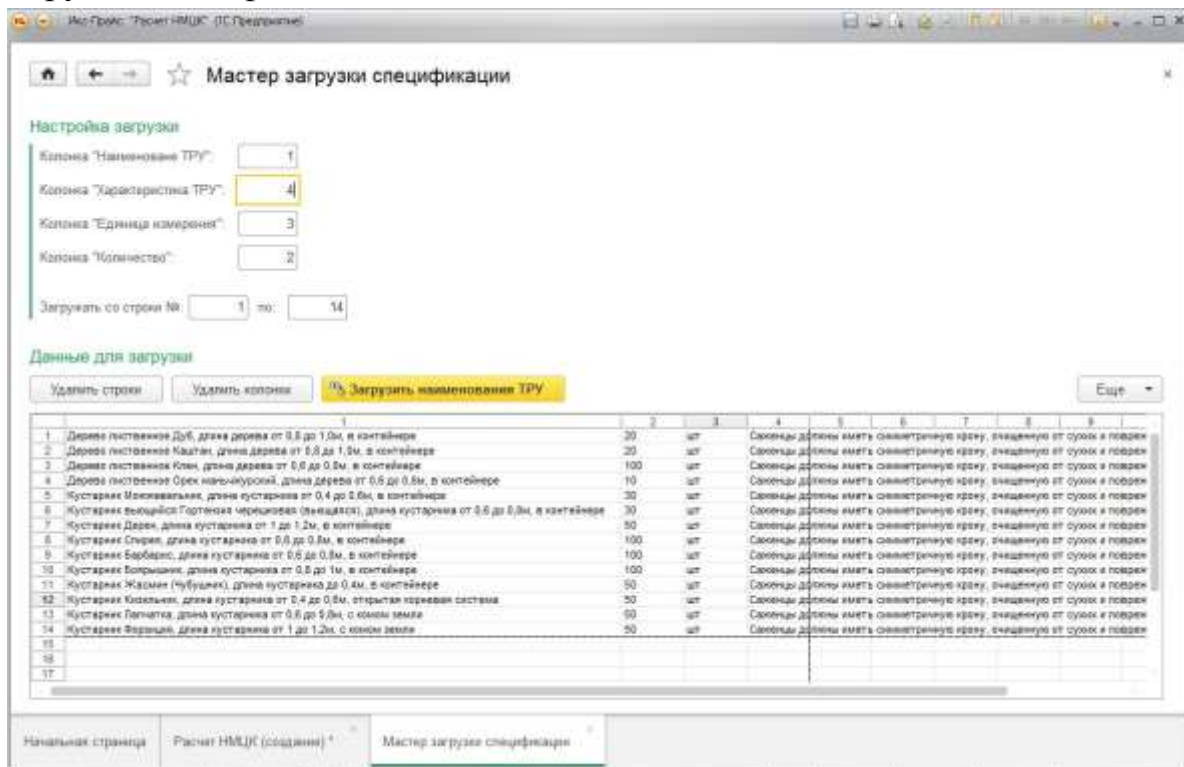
Икс-Трейс "Расчет НМЦК" (1С:Предприятие)

Мастер загрузки спецификации

Настройка загрузки

Колонка "Наименование ТРУ": 1

Колонка "Характеристика ТРУ": 4

Колонка "Единица измерения": 3

Колонка "Количество": 2

Загружать со строки №: 1 по: 14

Данные для загрузки

Удалить строки Удалить колонки Загрузить наименования ТРУ Еще

| | 1 | 2 | 3 | 4 | 5 | 6 | 7 | 8 | 9 |
|---|---|---|---|---|---|---|---|---|---|
| 1 | Дерево лиственное Дуб, длина дерева от 0,8 до 1,0м, в контейнере | 20 | шт | Саженцы должны иметь симметричную крону, очищенную от сухих и поврежд | | | | | |
| 2 | Дерево лиственное Каштан, длина дерева от 0,8 до 1,0м, в контейнере | 20 | шт | Саженцы должны иметь симметричную крону, очищенную от сухих и поврежд | | | | | |
| 3 | Дерево лиственное Клен, длина дерева от 0,6 до 0,8м, в контейнере | 100 | шт | Саженцы должны иметь симметричную крону, очищенную от сухих и поврежд | | | | | |
| 4 | Дерево лиственное Орех маньчжурский, длина дерева от 0,6 до 0,8м, в контейнере | 10 | шт | Саженцы должны иметь симметричную крону, очищенную от сухих и поврежд | | | | | |
| 5 | Кустарник Можжевельник, длина кустарника от 0,4 до 0,6м, в контейнере | 30 | шт | Саженцы должны иметь симметричную крону, очищенную от сухих и поврежд | | | | | |
| 6 | Кустарник вьющийся Гортензия черешковая (вьющаяся), длина кустарника от 0,6 до 0,8м, в контейнере | 30 | шт | Саженцы должны иметь симметричную крону, очищенную от сухих и поврежд | | | | | |
| 7 | Кустарник Дерен, длина кустарника от 1 до 1,2м, в контейнере | 50 | шт | Саженцы должны иметь симметричную крону, очищенную от сухих и поврежд | | | | | |
| 8 | Кустарник Спирея, длина кустарника от 0,6 до 0,8м, в контейнере | 100 | шт | Саженцы должны иметь симметричную крону, очищенную от сухих и поврежд | | | | | |
| 9 | Кустарник Барбарис, длина кустарника от 0,6 до 0,8м, в контейнере | 100 | шт | Саженцы должны иметь симметричную крону, очищенную от сухих и поврежд | | | | | |
| 10 | Кустарник Боярышник, длина кустарника от 0,8 до 1м, в контейнере | 100 | шт | Саженцы должны иметь симметричную крону, очищенную от сухих и поврежд | | | | | |
| 11 | Кустарник Жасмин (Чубушник), длина кустарника до 0,4м, в контейнере | 50 | шт | Саженцы должны иметь симметричную крону, очищенную от сухих и поврежд | | | | | |
| 12 | Кустарник Кизильник, длина кустарника от 0,4 до 0,6м, открытая корневая система | 50 | шт | Саженцы должны иметь симметричную крону, очищенную от сухих и поврежд | | | | | |
| 13 | Кустарник Лапчатка, длина кустарника от 0,6 до 0,8м, с комом земли | 50 | шт | Саженцы должны иметь симметричную крону, очищенную от сухих и поврежд | | | | | |
| 14 | Кустарник Форзиция, длина кустарника от 1 до 1,2м, с комом земли | 50 | шт | Саженцы должны иметь симметричную крону, очищенную от сухих и поврежд | | | | | |
| 15 | | | | | | | | | |
| 16 | | | | | | | | | |
| 17 | | | | | | | | | |

Начальная страница Расчет НМЦК (создание) * Мастер загрузки спецификации